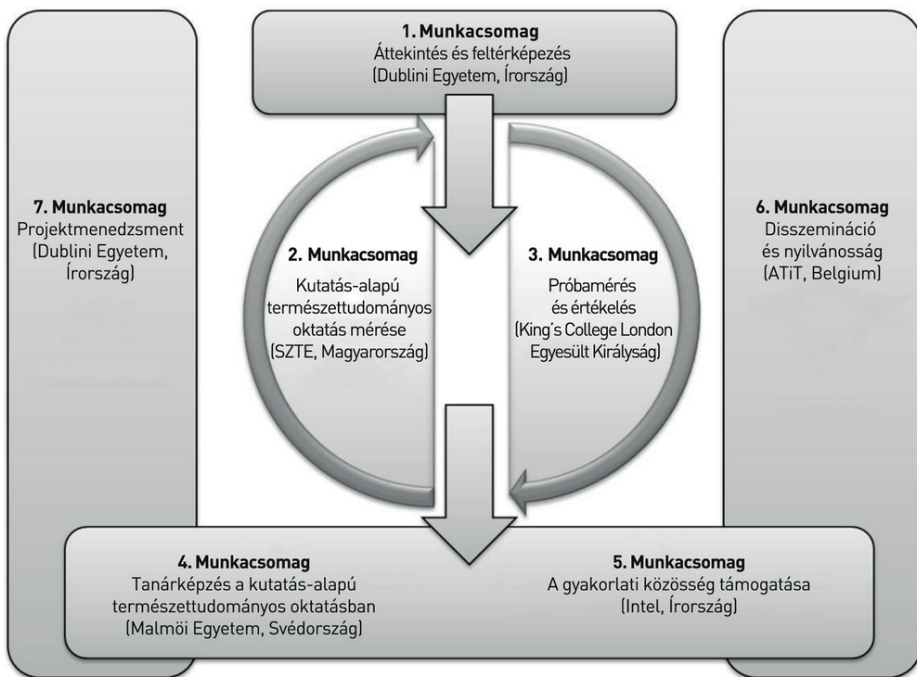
1. Munkacsomag
Áttekintés és feltérképezés
(Dublini Egyetem, Írország)

7. Munkacsomag
Projektmenedzsment
(Dublini Egyetem, Írország)

2. Munkacsomag
Kutatás-alapú természettudományos oktatás mérése
(SZTE, Magyarország)

3. Munkacsomag
Próbamérés és értékelés
(King's College London Egyesült Királyság)

6. Munkacsomag
Disszemináció és nyilvánosság
(ATiT, Belgium)

4. Munkacsomag
Tanárképzés a kutatás-alapú természettudományos oktatásban
(Malmöi Egyetem, Svédország)

5. Munkacsomag
A gyakorlati közösség támogatása
(Intel, Írország)